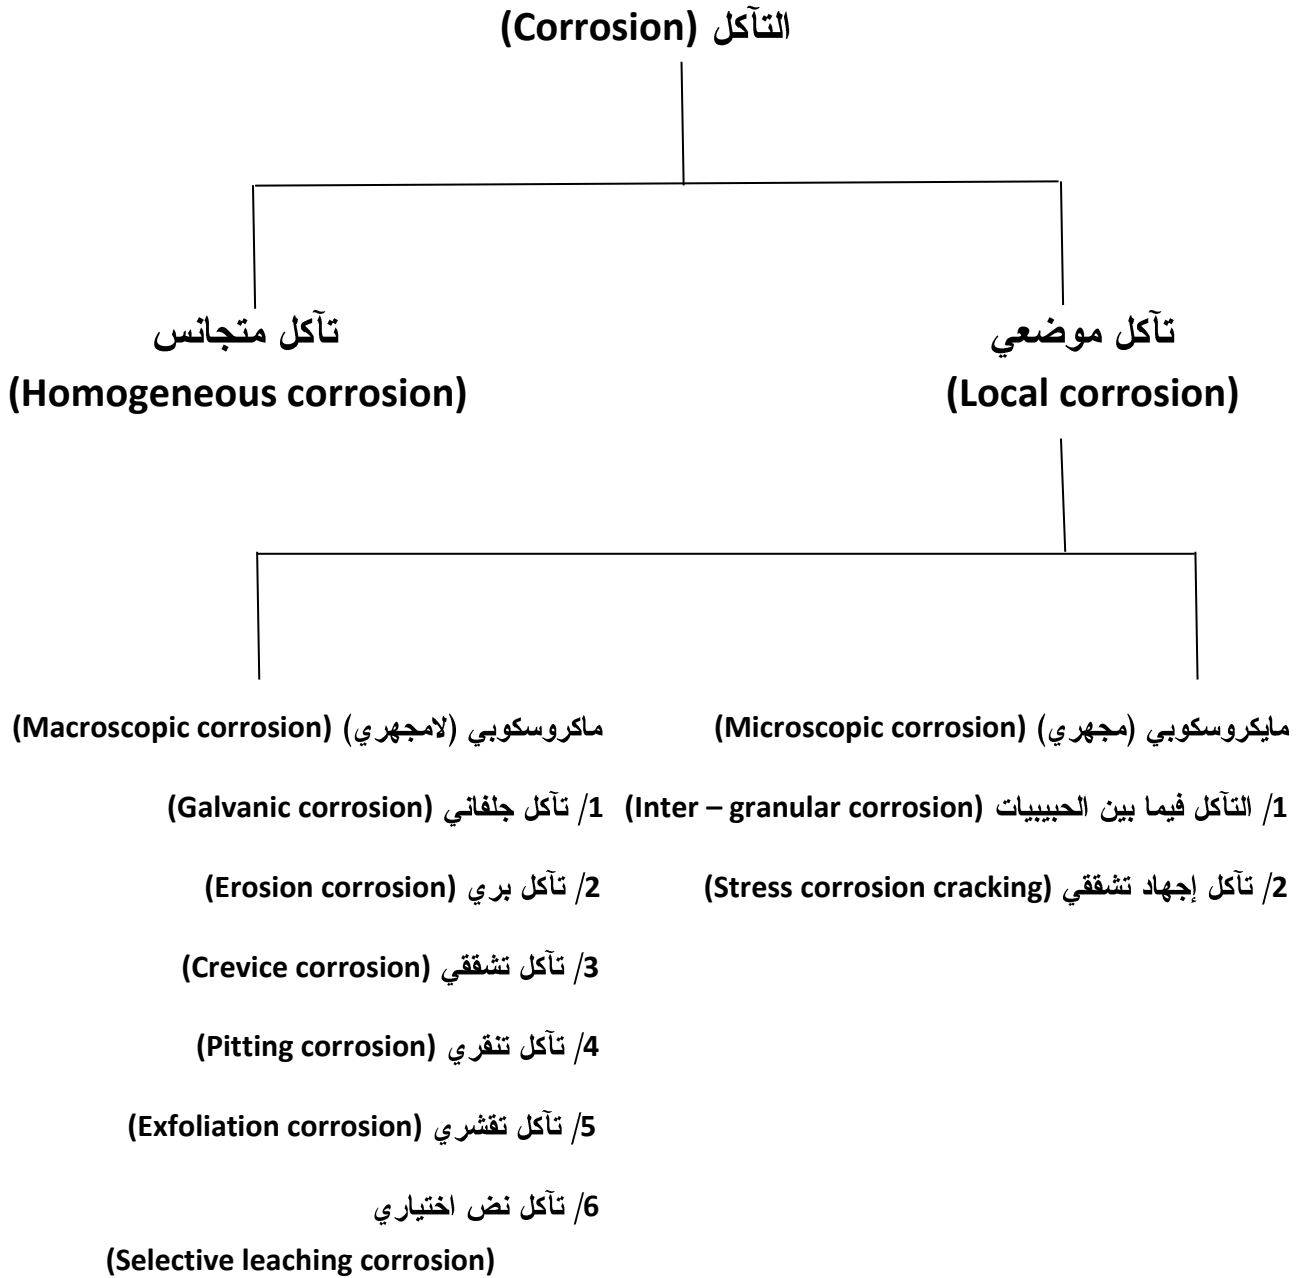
التآكل (Corrosion)

تآكل موضعي
(Local corrosion)

تآكل متجانس
(Homogeneous corrosion)

مايكروسكوبي (مجهري) (Microscopic corrosion)

1/ التآكل فيما بين الحبيبيات (Inter – granular corrosion)

2/ تآكل إجهاد تشققي (Stress corrosion cracking)

ماكروسكوبي (لامجهري) (Macroscopic corrosion)

1/ تآكل جلفاني (Galvanic corrosion)

2/ تآكل بري (Erosion corrosion)

3/ تآكل تشققي (Crevice corrosion)

4/ تآكل تنقري (Pitting corrosion)

5/ تآكل تقشري (Exfoliation corrosion)

6/ تآكل نض اختياري
(Selective leaching corrosion)